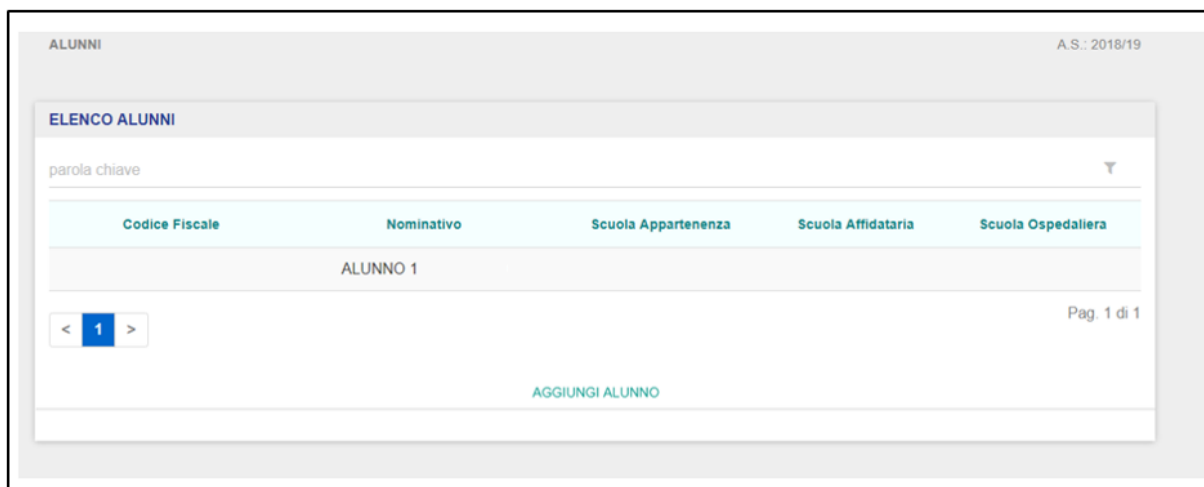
ALUNNI

A.S.: 2018/19

ELENCO ALUNNI

parola chiave

| Codice Fiscale | Nominativo | Scuola Appartenenza | Scuola Affidataria | Scuola Ospedaliera |
|---|---|---|---|---|
| | ALUNNO 1 | | | |

< 1 >

Pag. 1 di 1

AGGIUNGI ALUNNO